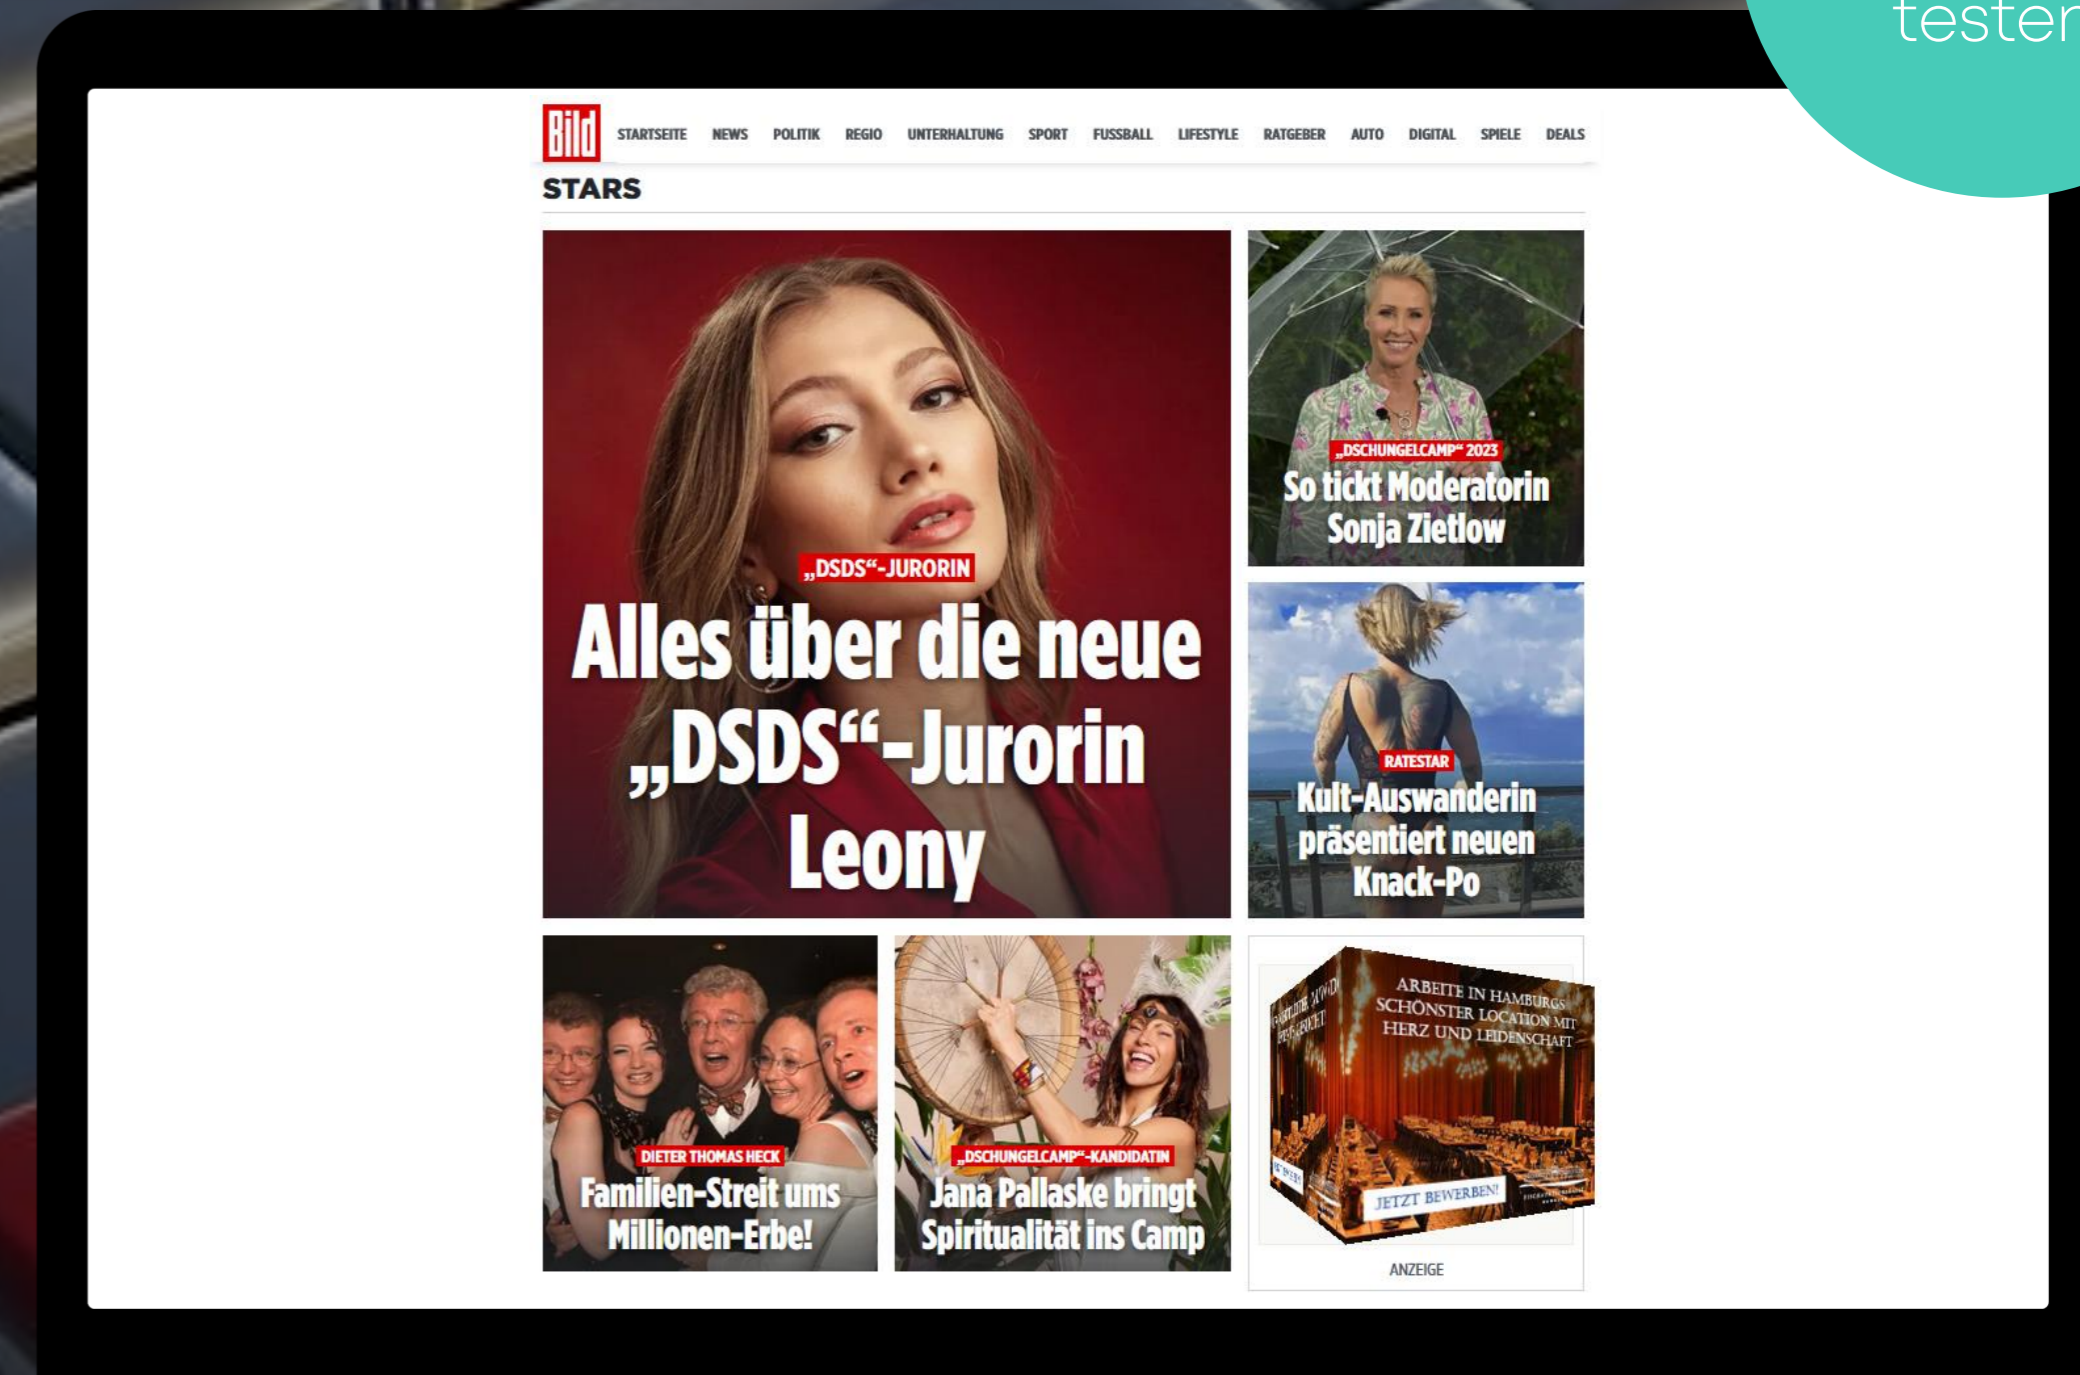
tester

Bild STARTSEITE NEWS POLITIK REGIO UNTERHALTUNG SPORT FUSSBALL LIFESTYLE RATGEBER AUTO DIGITAL SPIELE DEALS

STARS

„DSDS“-JURORIN
Alles über die neue „DSDS“-Jurorin Leony

„DSCHUNGELCAMP“ 2023
So tickt Moderatorin Sonja Zietlow

RATESTAR
Kult-Auswanderin präsentiert neuen Knack-Po

DIETER THOMAS HECK
Familien-Streit ums Millionen-Erbe!

„DSCHUNGELCAMP“-KANDIDATIN
Jana Pallaske bringt Spiritualität ins Camp

ARBEITE IN HAMBURGS SCHÖNSTER LOCATION MIT HERZ UND LEIDENSCHAFT
JETZT BEWERBEN!
ANZEIGE